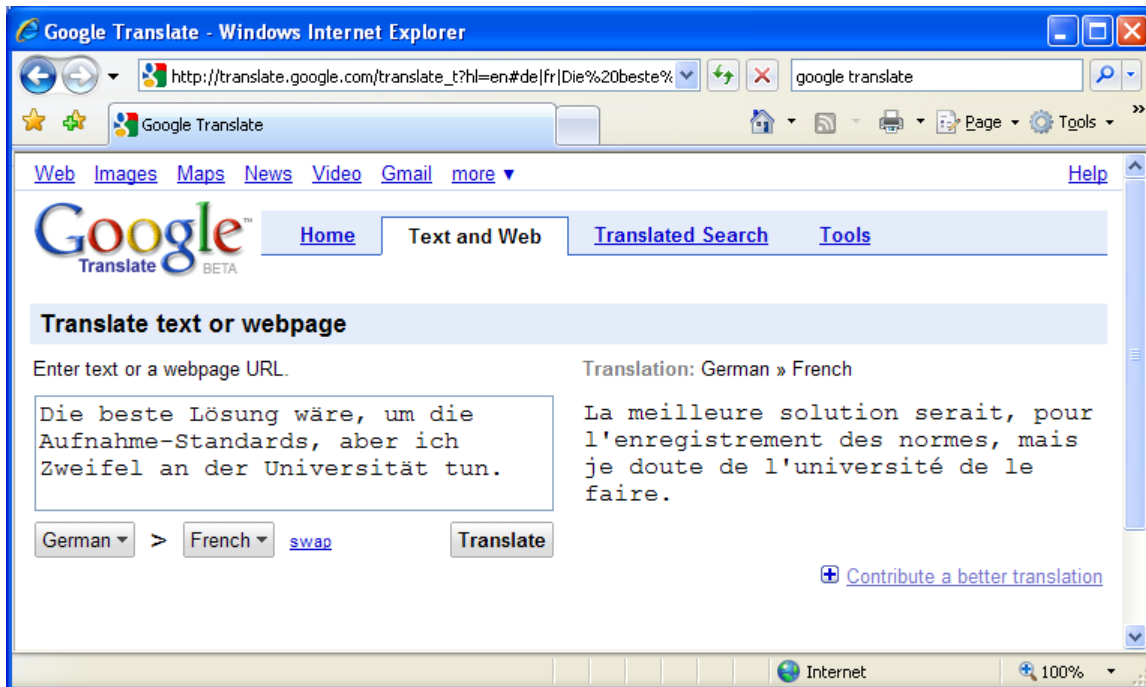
Google Translate - Windows Internet Explorer

http://translate.google.com/translate_t?hl=en#de|fr|Die%20beste%

google translate

Google Translate

Page ▾ Tools ▾

Web Images Maps News Video Gmail more ▾ Help

Google Translate BETA

Home Text and Web Translated Search Tools

Translate text or webpage

Enter text or a webpage URL.

Die beste Lösung wäre, um die Aufnahme-Standards, aber ich Zweifel an der Universität tun.

German ▾ > French ▾ swap Translate

Translation: German » French

La meilleure solution serait, pour l'enregistrement des normes, mais je doute de l'université de le faire.

Contribute a better translation

Internet 100%